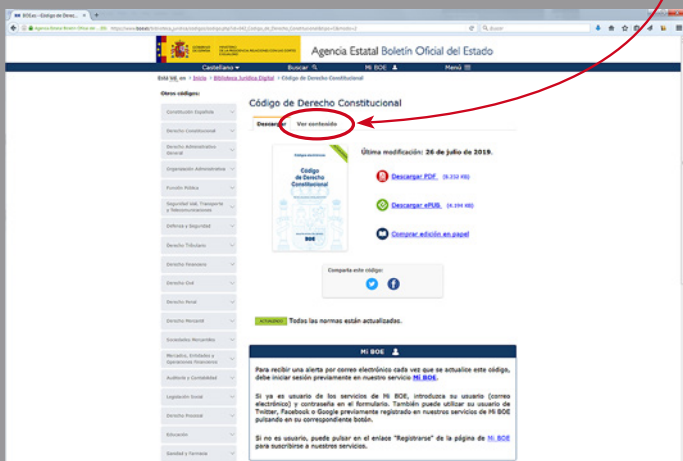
BOE.es - Código de Derech... ×

Agencia Estatal Boletín Oficial del... (ES) | https://www.boe.es/biblioteca_juridica/codigos/codigo.php?id=041_Codigo_de_Derecho_Constitucional&tipo=C&modo=2

Buscar

GOBIERNO DE ESPAÑA | MINISTERIO DE LA PRESIDENCIA, RELACIONES CON LAS CORTES E IGUALDAD

Agencia Estatal Boletín Oficial del Estado

Castellano | Buscar | Mi BOE | Menú

Está Vd. en > Inicio > Biblioteca Jurídica Digital > Código de Derecho Constitucional

Otros códigos:

Constitución Española

Derecho Constitucional

Derecho Administrativo General

Organización Administrativa

Función Pública

Seguridad Vial, Transporte y Telecomunicaciones

Defensa y Seguridad

Derecho Tributario

Derecho Financiero

Derecho Civil

Derecho Penal

Derecho Mercantil

Sociedades Mercantiles

Mercados, Entidades y Operaciones Financieras

Auditoría y Contabilidad

Legislación Social

Derecho Procesal

Educación

Sanidad y Farmacia

Código de Derecho Constitucional

Descargar | Ver contenido

Código electrónico

Código de Derecho Constitucional

BOE

Última modificación: 26 de julio de 2019.

Descargar PDF (6.252 KB)

Descargar ePUB (6.194 KB)

Comprar edición en papel

Comparte este código:

ACTUALIZADO Todas las normas están actualizadas.

Mi BOE

Para recibir una alerta por correo electrónico cada vez que se actualice este código, debe iniciar sesión previamente en nuestro servicio Mi BOE.

Si ya es usuario de los servicios de Mi BOE, introduzca su usuario (correo electrónico) y contraseña en el formulario. También puede utilizar su usuario de Twitter, Facebook o Google previamente registrado en nuestros servicios de Mi BOE pulsando en su correspondiente botón.

Si no es usuario, puede pulsar en el enlace "Registrarse" de la página de Mi BOE para suscribirse a nuestros servicios.